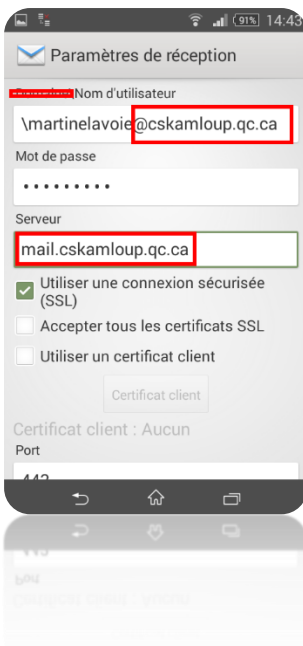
91% 14:43

Paramètres de réception

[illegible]\Nom d'utilisateur

\martinelavoie@cskamloup.qc.ca

Mot de passe

•••••••••

Serveur

mail.cskamloup.qc.ca

Utiliser une connexion sécurisée (SSL)

Accepter tous les certificats SSL

Utiliser un certificat client

Certificat client

Certificat client : Aucun

Port

443